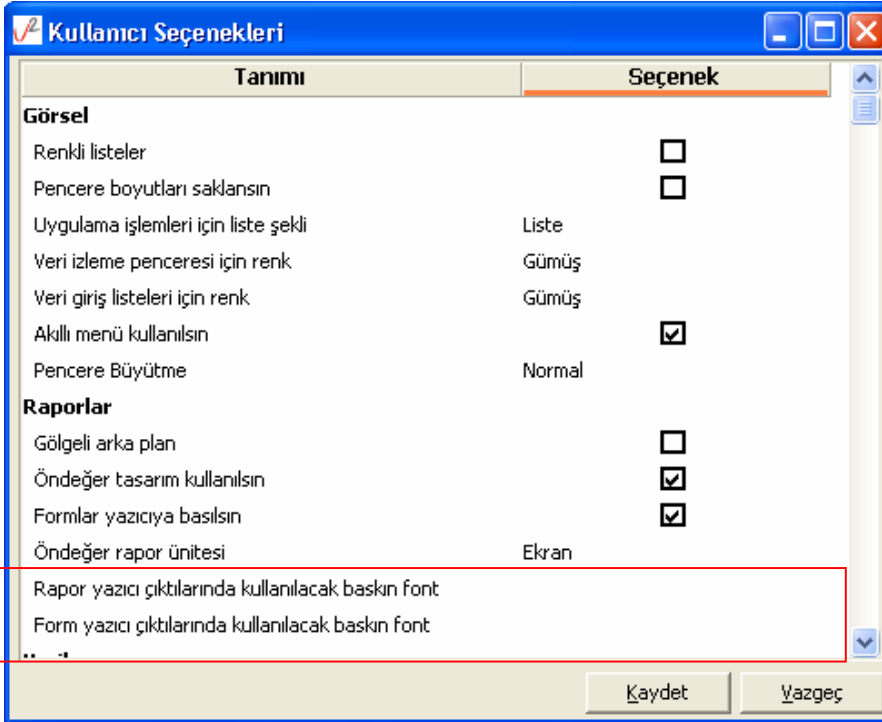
Kullanıcı Seçenekleri

| Tanımı | Seçenek |
|---|---|
| **Görsel** | |
| Renkli listeler | ☐ |
| Pencere boyutları saklansın | ☐ |
| Uygulama işlemleri için liste şekli | Liste |
| Veri izleme penceresi için renk | Gümüş |
| Veri giriş listeleri için renk | Gümüş |
| Akıllı menü kullanılsın | ☑ |
| Pencere Büyütme | Normal |
| **Raporlar** | |
| Gölgeli arka plan | ☐ |
| Öndeğer tasarım kullanılsın | ☑ |
| Formlar yazıcıya basılsın | ☑ |
| Öndeğer rapor ünitesi | Ekran |
| Rapor yazıcı çıktılarında kullanılacak baskın font | |
| Form yazıcı çıktılarında kullanılacak baskın font | |
| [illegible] | |

Kaydet Vazgeç